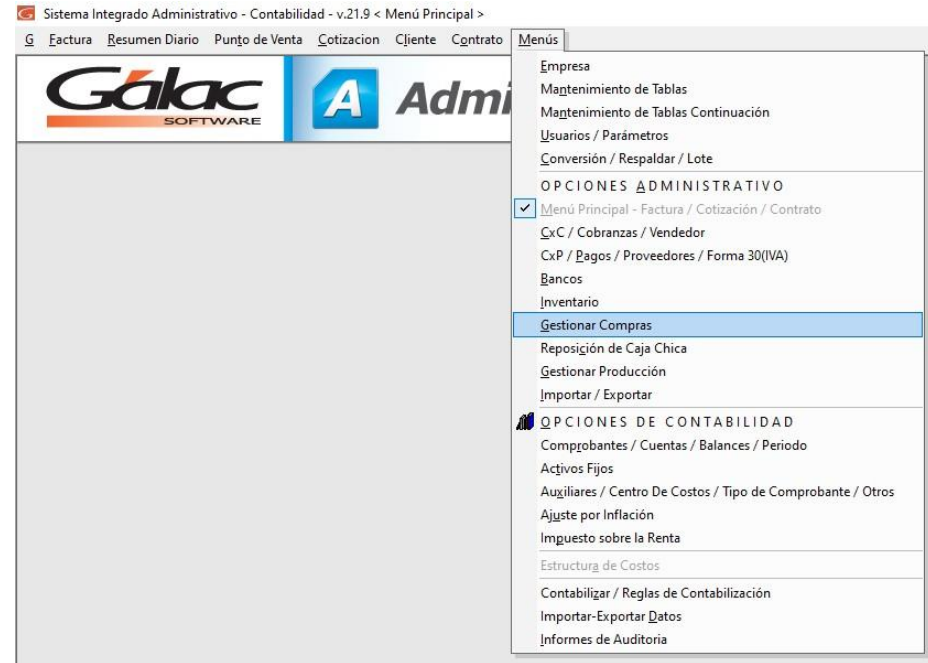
Sistema Integrado Administrativo - Contabilidad - v.21.9 < Menú Principal >

G Factura Resumen Diario Punto de Venta Cotizacion Cliente Contrato Menús

Gálac SOFTWARE

A Admi

Empresa
Mantenimiento de Tablas
Mantenimiento de Tablas Continuación
Usuarios / Parámetros
Conversión / Respaldar / Lote
OPCIONES ADMINISTRATIVO
Menú Principal - Factura / Cotización / Contrato
CxC / Cobranzas / Vendedor
CxP / Pagos / Proveedores / Forma 30(IVA)
Bancos
Inventario
Gestionar Compras
Reposición de Caja Chica
Gestionar Producción
Importar / Exportar
OPCIONES DE CONTABILIDAD
Comprobantes / Cuentas / Balances / Periodo
Activos Fijos
Auxiliares / Centro De Costos / Tipo de Comprobante / Otros
Ajuste por Inflación
Impuesto sobre la Renta
Estructura de Costos
Contabilizar / Reglas de Contabilización
Importar-Exportar Datos
Informes de Auditoria